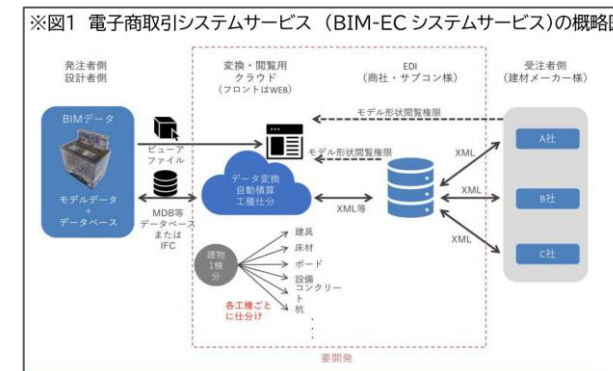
※図1 電子商取引システムサービス（BIM-EC システムサービス)の概略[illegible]

発注者側
設計者側

BIMデータ

モデルデータ
+
データベース

ビューア
ファイル

MDB等
データベース
または
IFC

変換・閲覧用
クラウド
（フロントはWEB）

データ変換
自動積算
工種仕分

XML等

建物
1棟
分

建具
床材
ボード
設備
コンクリート
杭

各工種ごと
に仕分け

要開発

EDI
（商社・サブコン様）

モデル形状閲覧権限

モデル形状閲覧権限

XML

XML

XML

受注者側
（建材メーカー様）

A社

B社

C社